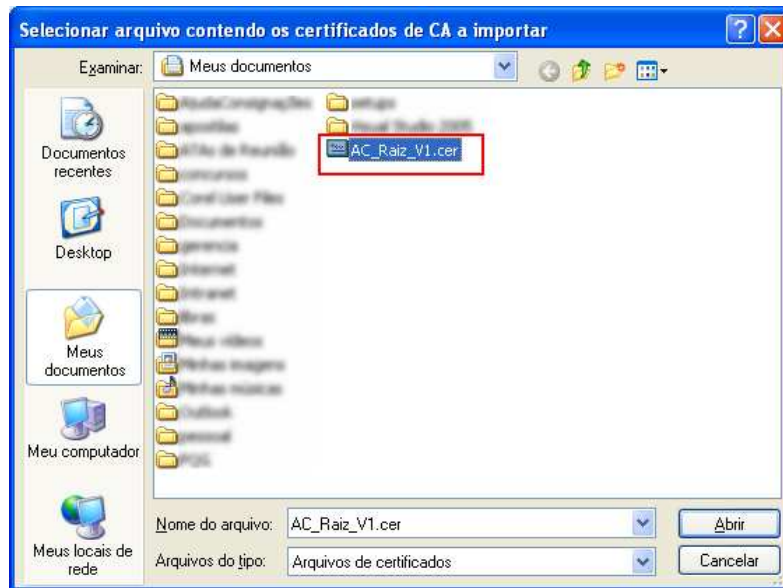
Selecionar arquivo contendo os certificados de CA a importar

Examinar: Meus documentos

Documentos recentes

Desktop

Meus documentos

Meu computador

Meus locais de rede

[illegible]
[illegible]
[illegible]
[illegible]
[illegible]
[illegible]
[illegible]
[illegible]
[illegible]
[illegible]
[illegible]
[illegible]
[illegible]
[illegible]
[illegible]
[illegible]
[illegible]
AC_Raiz_V1.cer

Nome do arquivo: AC_Raiz_V1.cer
Abrir

Arquivos do tipo: Arquivos de certificados
Cancelar